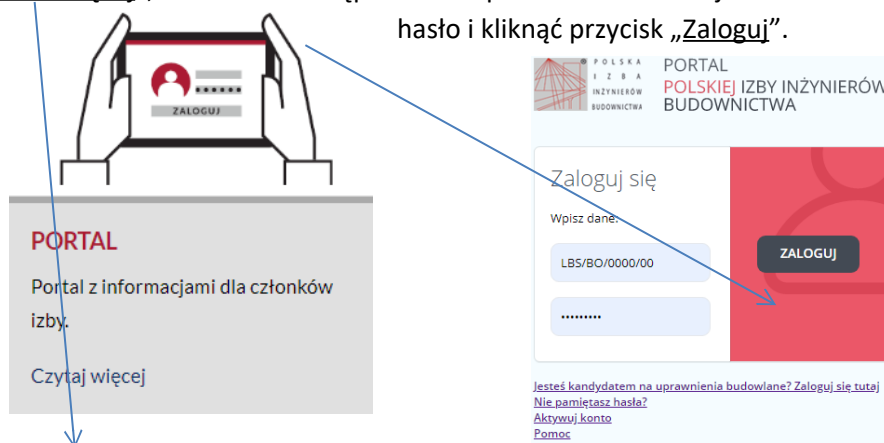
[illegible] hasło i kliknąć przycisk „Zaloguj”.

ZALOGUJ

PORTAL

Portal z informacjami dla członków izby.

Czytaj więcej

POLSKA IZBA INŻYNIERÓW BUDOWNICTWA

PORTAL
POLSKIEJ IZBY INŻYNIERÓW BUDOWNICTWA

Zaloguj się

Wpisz dane:

LBS/BO/0000/00

•••••••••

ZALOGUJ

Jesteś kandydatem na uprawnienia budowlane? Zaloguj się tutaj
Nie pamiętasz hasła?
Aktywuj konto
Pomoc